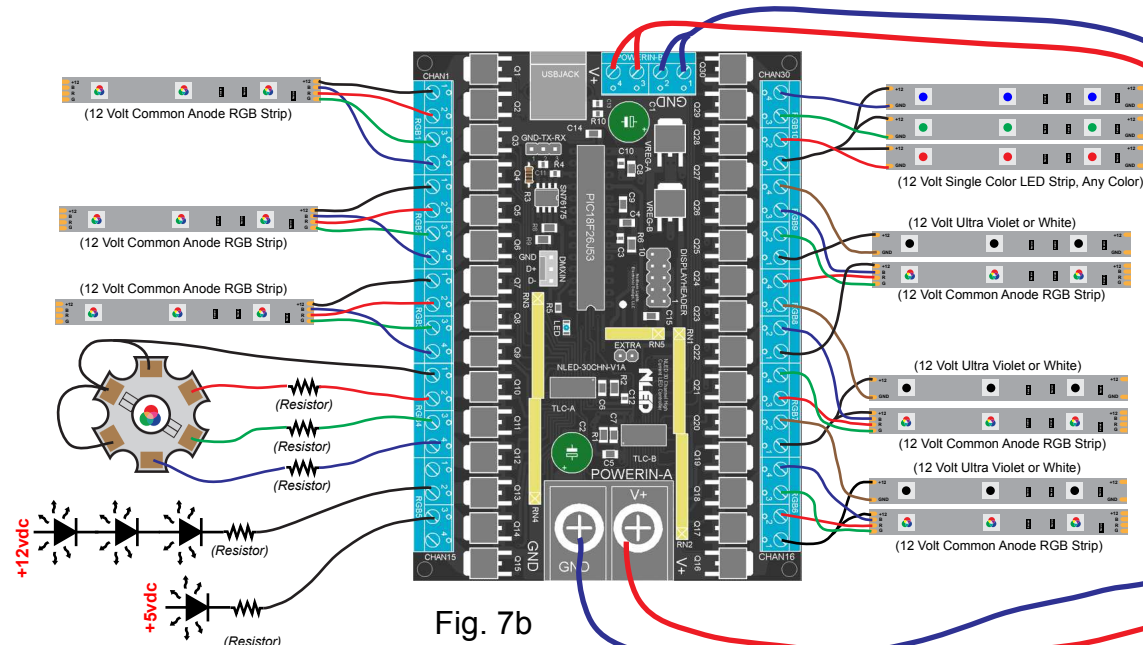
(12 Volt Common Anode RGB Strip)

(12 Volt Common Anode RGB Strip)

(12 Volt Common Anode RGB Strip)

(Resistor)
(Resistor)
(Resistor)

(Resistor)
+12vdc

+5vdc
(Resistor)

CHAN1
RGB1
RGB2
RGB3
RGB4
RGB5
CHAN15

Q1 Q2 Q3 Q4 Q5 Q6 Q7 Q8 Q9 Q10 Q11 Q12 Q13 Q14 Q15

USBJACK
V+
POWERIN-B
GND
GND-TX-RX
C14
R10
C1
C13
R4
C11
R3
SN76175
PIC18F26J53
VREG-A
C10
C9
C8
VREG-B
C4
R6
R1
C3
DISPLAYHEADER
GND
D+
D-
DMXIN
R5
LED
RN3
RN5
EXTRA
C15
NLED-30CHN-V1A
R2
C6
C7
C12
TLC-A
C2
R1
C5
TLC-B
POWERIN-A
V+
GND
RN4
RN1
RN2
GND
V+

Q30 Q29 Q28 Q27 Q26 Q25 Q24 Q23 Q22 Q21 Q20 Q19 Q18 Q17 Q16

CHAN30
RGB10
RGB9
RGB8
RGB7
RGB6
CHAN16

(12 Volt Single Color LED Strip, Any Color)
(12 Volt Ultra Violet or White)
(12 Volt Common Anode RGB Strip)
(12 Volt Ultra Violet or White)
(12 Volt Common Anode RGB Strip)
(12 Volt Ultra Violet or White)
(12 Volt Common Anode RGB Strip)

Fig. 7b